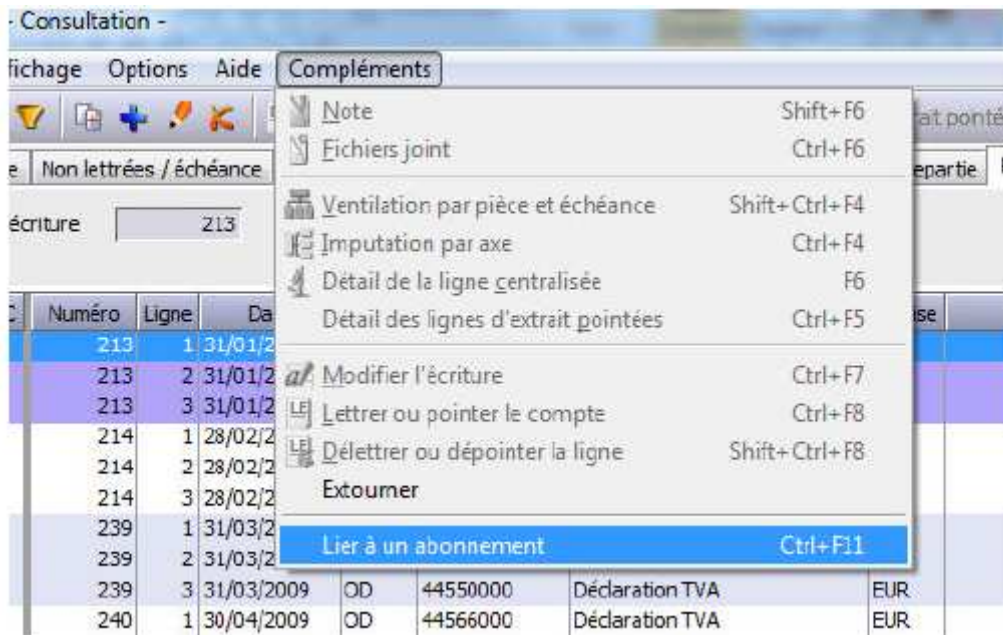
- Consultation -

fichage Options Aide Compléments

Note Shift+F6
Fichiers joint Ctrl+F6
Ventilation par pièce et échéance Shift+Ctrl+F4
Imputation par axe Ctrl+F4
Détail de la ligne centralisée F6
Détail des lignes d'extrait pointées Ctrl+F5
Modifier l'écriture Ctrl+F7
Lettrer ou pointer le compte Ctrl+F8
Délettrer ou dépointer la ligne Shift+Ctrl+F8
Extourner
Lier à un abonnement Ctrl+F11

rait pointé

e | Non lettrées / échéance | epartie

écriture 213

| C | Numéro | Ligne | Da | | | | ise |
|---|---|---|---|---|---|---|---|
| | 213 | 1 | 31/01/2 | | | | |
| | 213 | 2 | 31/01/2 | | | | |
| | 213 | 3 | 31/01/2 | | | | |
| | 214 | 1 | 28/02/2 | | | | |
| | 214 | 2 | 28/02/2 | | | | |
| | 214 | 3 | 28/02/2 | | | | |
| | 239 | 1 | 31/03/2 | | | | |
| | 239 | 2 | 31/03/2 | | | | |
| | 239 | 3 | 31/03/2009 | OD | 44550000 | Déclaration TVA | EUR |
| | 240 | 1 | 30/04/2009 | OD | 44566000 | Déclaration TVA | EUR |